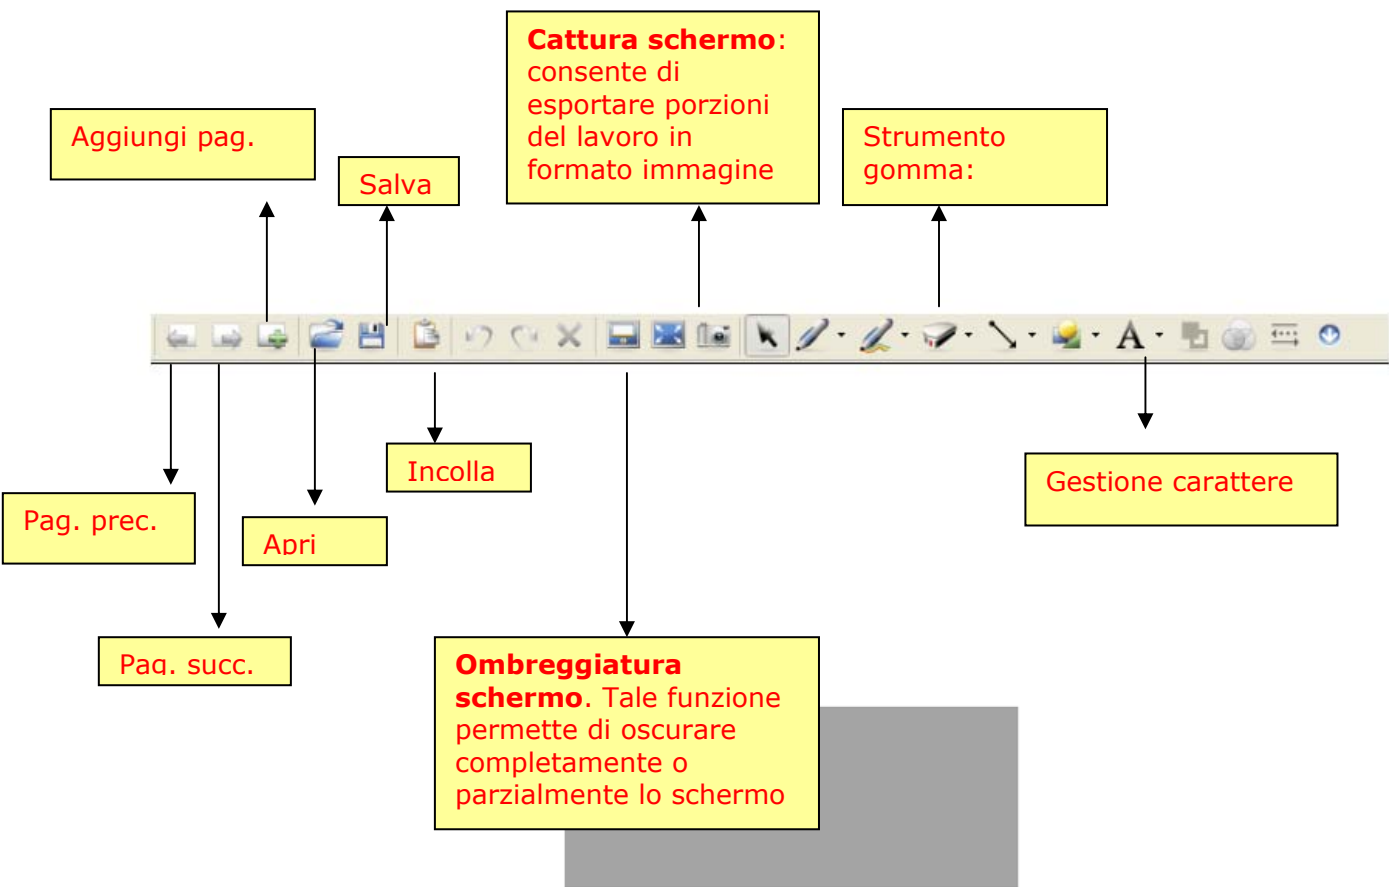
Cattura schermo: consente di esportare porzioni del lavoro in formato immagine

Aggiungi pag.

Salva

Strumento gomma:

Incolla

Gestione carattere

Pag. prec.

Apri

Pag. succ.

Ombreggiatura schermo. Tale funzione permette di oscurare completamente o parzialmente lo schermo